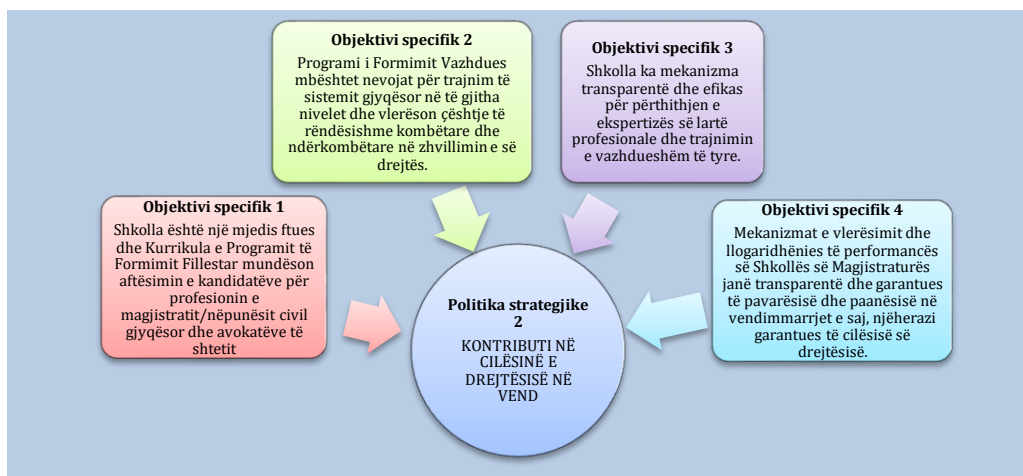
Objektivi specifik 2

Programi i Formimit Vazhdues mbështet nevojat për trajnim të sistemit gjyqësor në të gjitha nivelet dhe vlerëson çështje të rëndësishme kombëtare dhe ndërkombëtare në zhvillimin e së drejtës.

Objektivi specifik 3

Shkolla ka mekanizma transparentë dhe efikas për përthithjen e ekspertizës së lartë profesionale dhe trajnimin e vazhdueshëm të tyre.

Objektivi specifik 1

Shkolla është një mjedis ftues dhe Kurrikula e Programit të Formimit Fillestar mundëson aftësimin e kandidatëve për profesionin e magjistratit/nëpunësit civil gjyqësor dhe avokatëve të shtetit

Objektivi specifik 4

Mekanizmat e vlerësimit dhe llogaridhënies të performancës së Shkollës së Magjistraturës janë transparentë dhe garantues të pavarësisë dhe paanësisë në vendimmarrjet e saj, njëherazi garantues të cilësisë së drejtësisë.

Politika strategjike 2

KONTRIBUTI NË CILËSINË E DREJTËSISË NË VEND